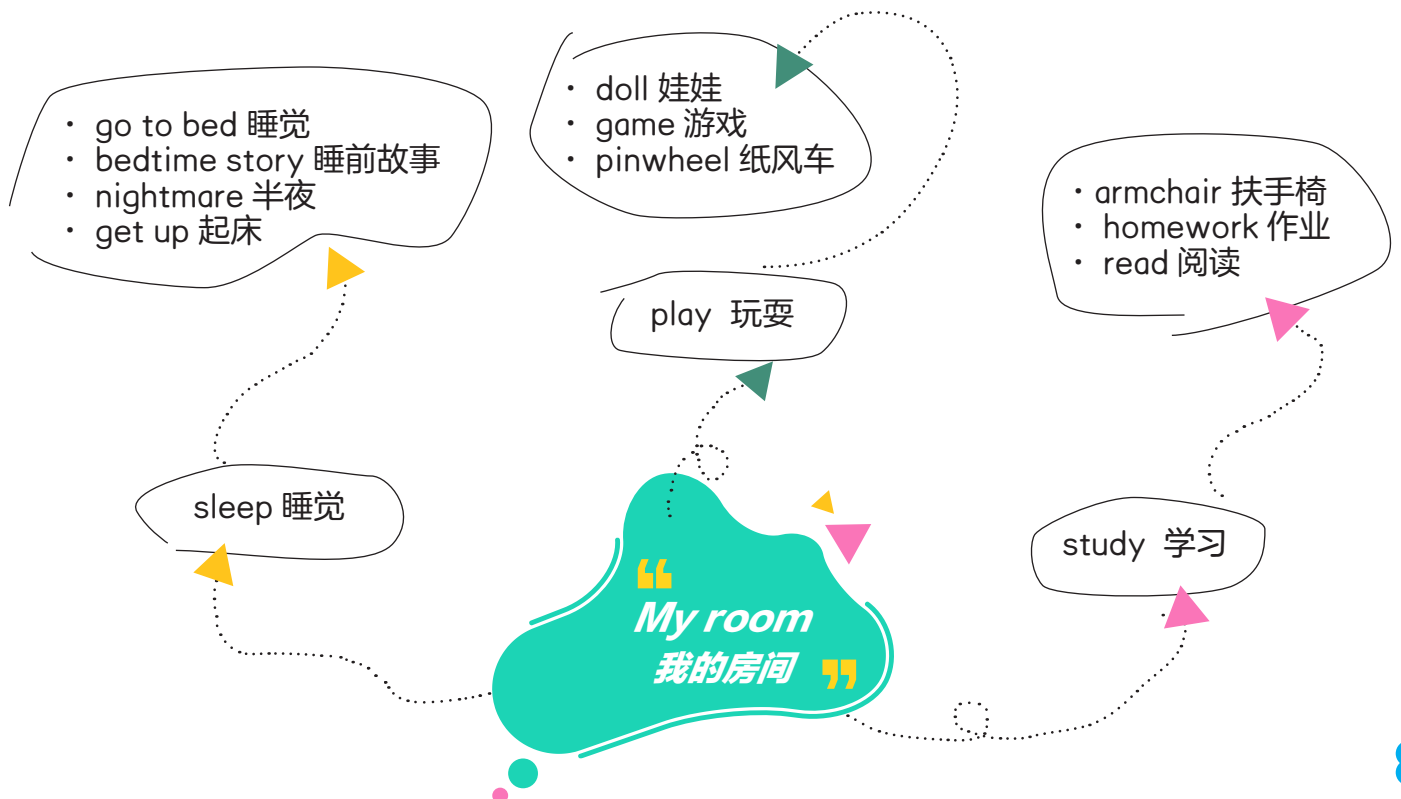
“ My room 我的房间 ”

sleep 睡觉

· go to bed 睡觉
· bedtime story 睡前故事
· nightmare 半夜
· get up 起床

play 玩耍

· doll 娃娃
· game 游戏
· pinwheel 纸风车

study 学习

· armchair 扶手椅
· homework 作业
· read 阅读